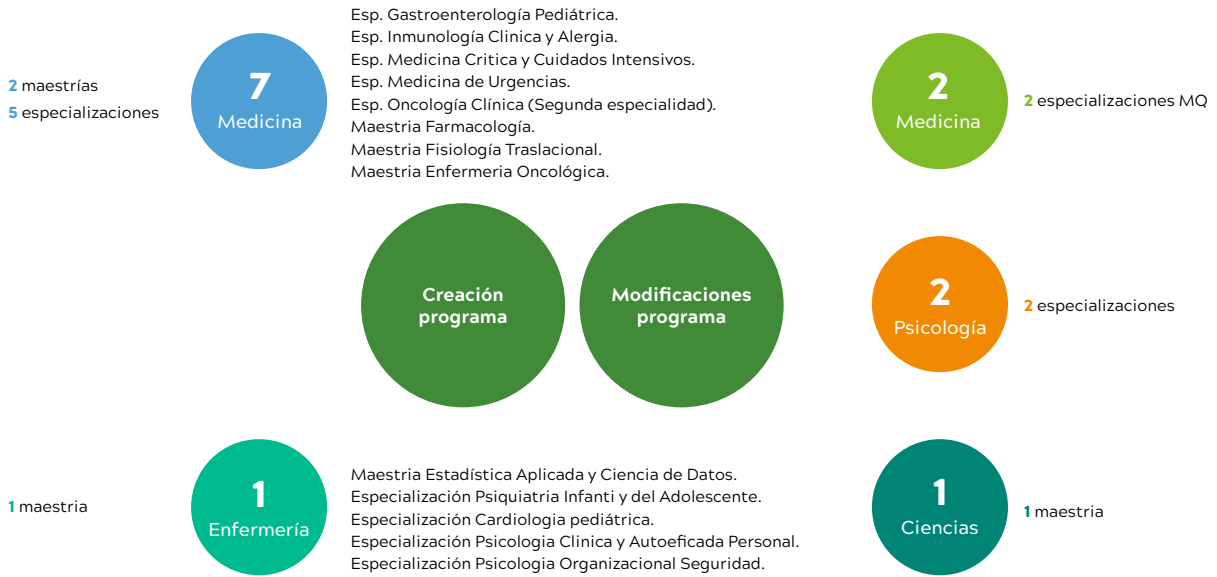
2 maestrías
5 especializaciones

7
Medicina

Esp. Gastroenterología Pediátrica.
Esp. Inmunología Clinica y Alergia.
Esp. Medicina Critica y Cuidados Intensivos.
Esp. Medicina de Urgencias.
Esp. Oncología Clínica (Segunda especialidad).
Maestria Farmacología.
Maestria Fisiología Traslacional.
Maestria Enfermeria Oncológica.

2
Medicina

2 especializaciones MQ

Creación programa

Modificaciones programa

2
Psicología

2 especializaciones

1 maestria

1
Enfermería

Maestria Estadística Aplicada y Ciencia de Datos.
Especialización Psiquiatria Infanti y del Adolescente.
Especialización Cardiologia pediátrica.
Especialización Psicologia Clinica y Autoeficada Personal.
Especialización Psicologia Organizacional Seguridad.

1
Ciencias

1 maestria